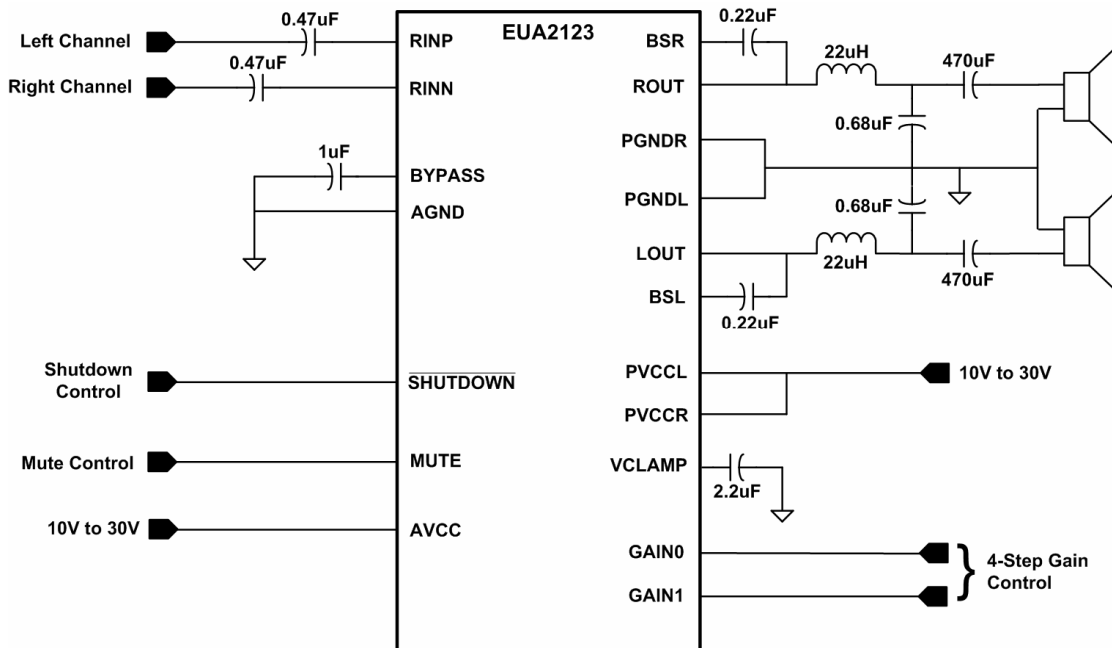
EUA2123

Left Channel
0.47uF
RINP

Right Channel
0.47uF
RINN

1uF
BYPASS
AGND

Shutdown Control
$\overline{\text{SHUTDOWN}}$

Mute Control
MUTE

10V to 30V
AVCC

BSR
0.22uF
22uH
470uF
ROUT
0.68uF
PGNDR
PGNDL
0.68uF
LOUT
22uH
470uF
BSL
0.22uF

PVCCL
10V to 30V
PVCCR

VCLAMP
2.2uF

GAIN0
GAIN1
4-Step Gain Control